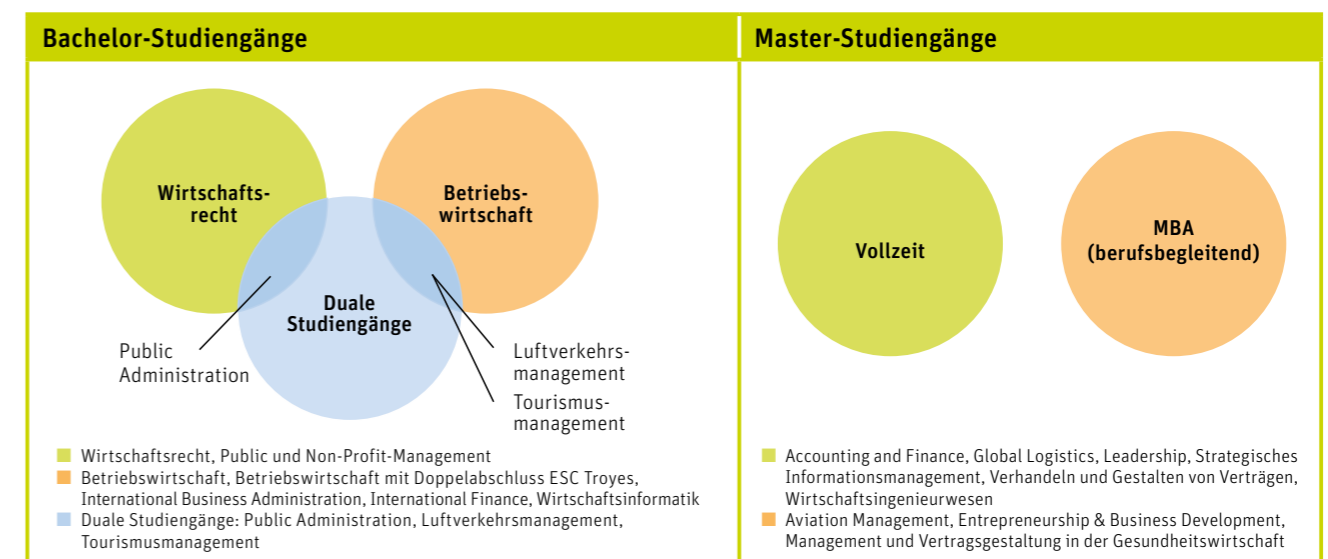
Bachelor-Studiengänge

Wirtschaftsrecht

Betriebswirtschaft

Duale Studiengänge

Public Administration

Luftverkehrsmanagement

Tourismusmanagement

Wirtschaftsrecht, Public und Non-Profit-Management
Betriebswirtschaft, Betriebswirtschaft mit Doppelabschluss ESC Troyes, International Business Administration, International Finance, Wirtschaftsinformatik
Duale Studiengänge: Public Administration, Luftverkehrsmanagement, Tourismusmanagement

Master-Studiengänge

Vollzeit

MBA (berufsbegleitend)

Accounting and Finance, Global Logistics, Leadership, Strategisches Informationsmanagement, Verhandeln und Gestalten von Verträgen, Wirtschaftsingenieurwesen
Aviation Management, Entrepreneurship & Business Development, Management und Vertragsgestaltung in der Gesundheitswirtschaft